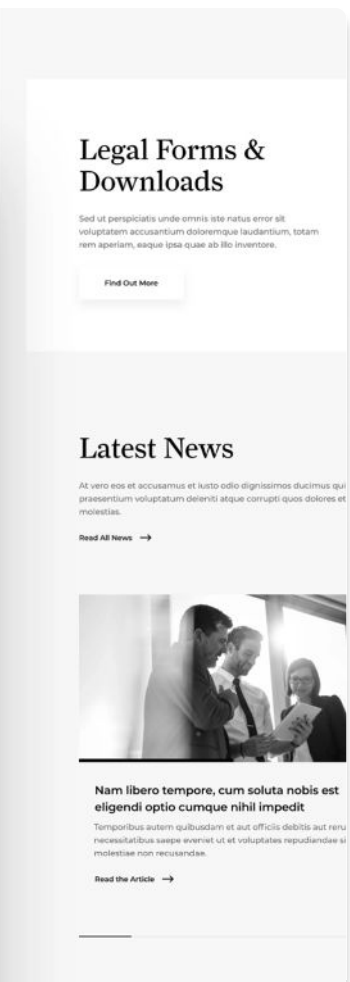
Legal Forms & Downloads

Sed ut perspiciatis unde omnis iste natus error sit voluptatem accusantium doloremque laudantium, totam rem aperiam, eaque ipsa quae ab illo inventore.

Find Out More

Latest News

At vero eos et accusamus et iusto odio dignissimos ducimus qui praesentium voluptatum deleniti atque corrupti quos dolores et molestias.

Read All News →

Nam libero tempore, cum soluta nobis est eligendi optio cumque nihil impedit

Temporibus autem quibusdam et aut officiis debitis aut reru necessitatibus saepe eveniet ut et voluptates repudiandae si molestiae non recusandae.

Read the Article →